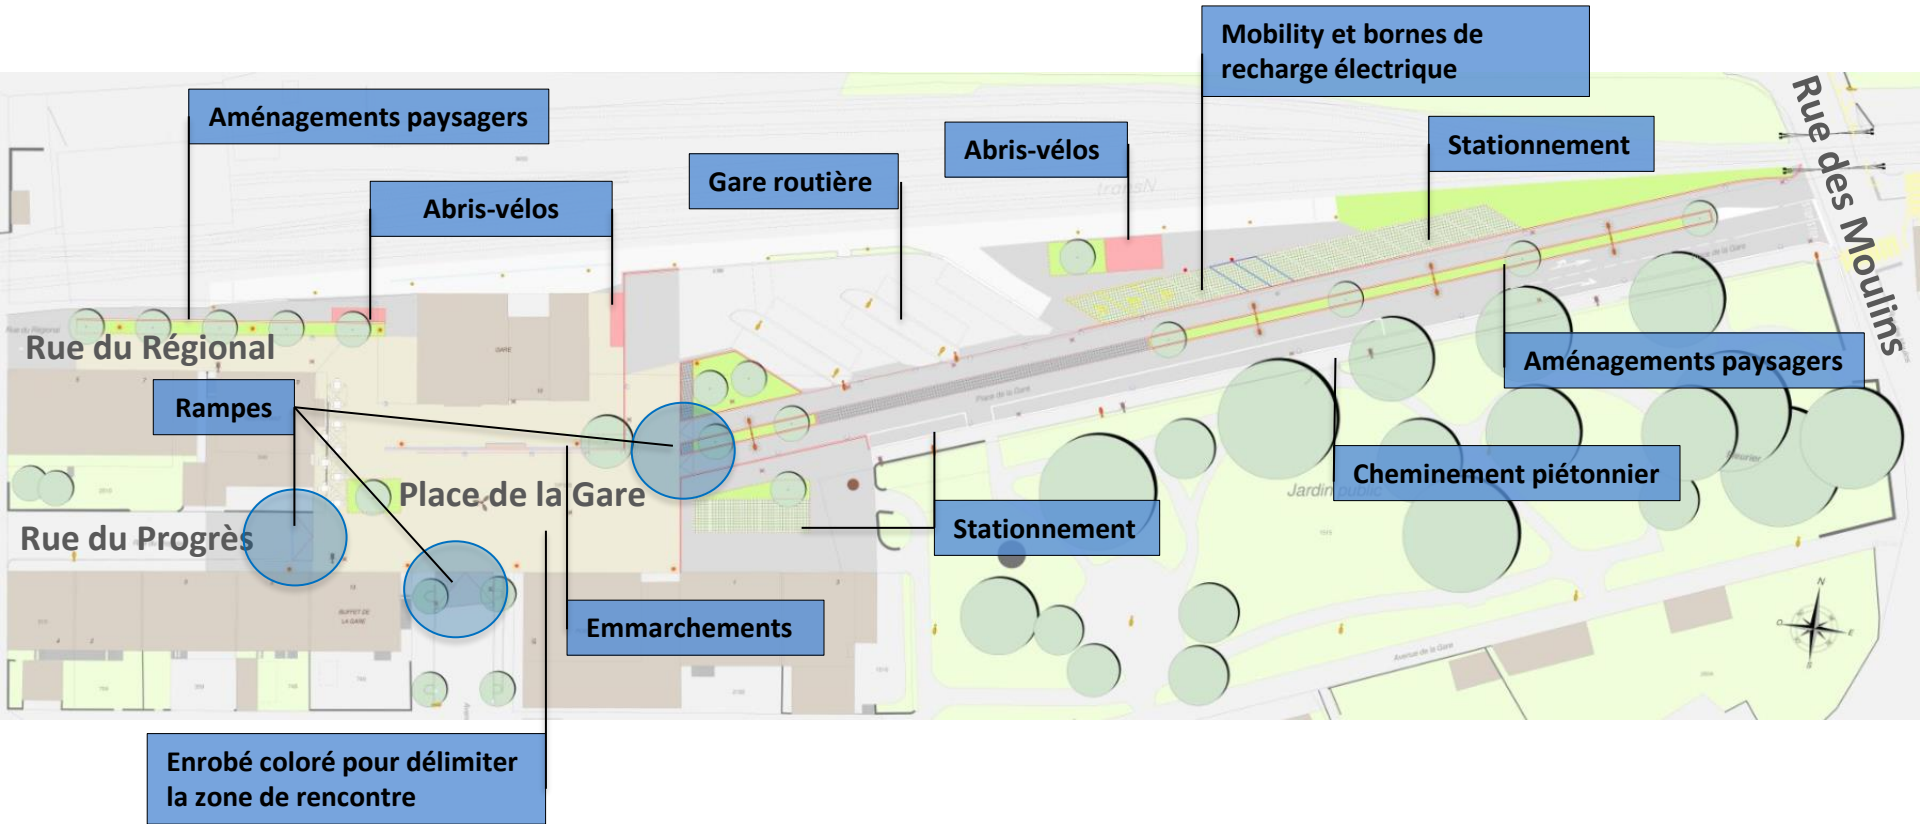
Mobility et bornes de recharge électrique

Aménagements paysagers

Rue des Moulins

Stationnement

Abris-vélos

Gare routière

Abris-vélos

transN

Rue du Régional

Rampes

Aménagements paysagers

Place de la Gare

Cheminement piétonnier

Rue du Progrès

Stationnement

Jardin

Emmarchements

Enrobé coloré pour délimiter la zone de rencontre